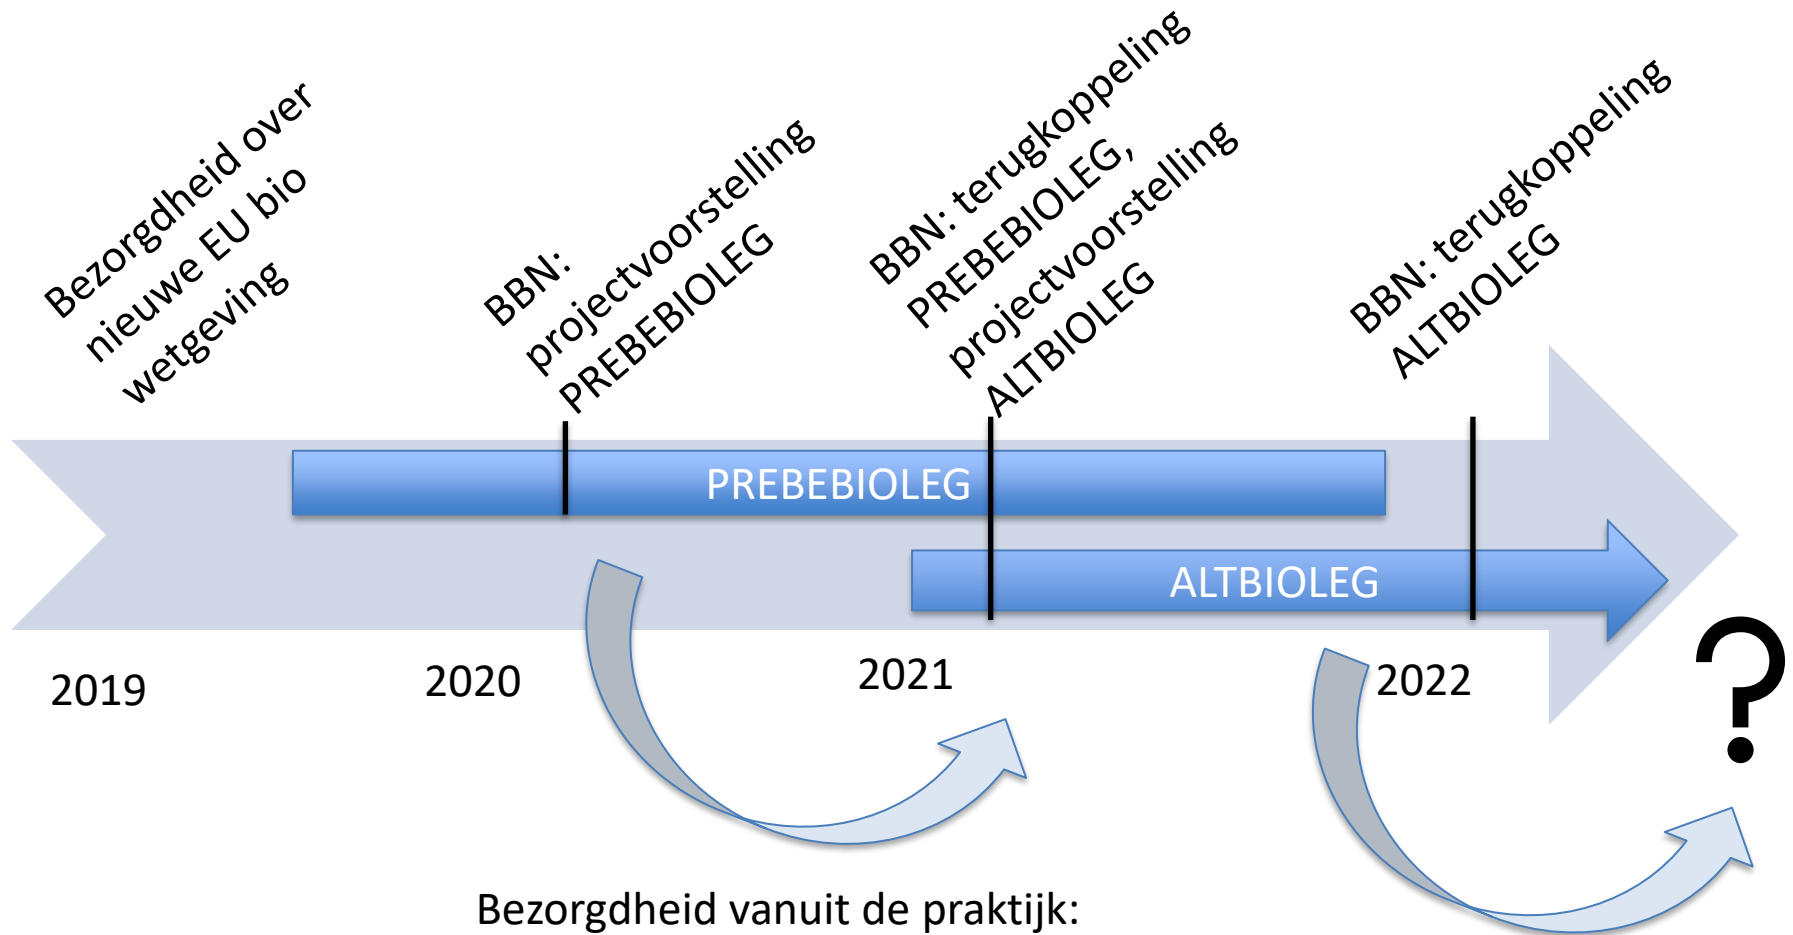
Bezorgdheid over nieuwe EU bio wetgeving

BBN: projectvoorstelling PREBEBIOLEG

BBN: terugkoppeling PREBEBIOLEG, projectvoorstelling ALTBIOLEG

BBN: terugkoppeling ALTBIOLEG

PREBEBIOLEG

ALTBIOLEG

2019

2020

2021

2022

?

Bezorgdheid vanuit de praktijk: